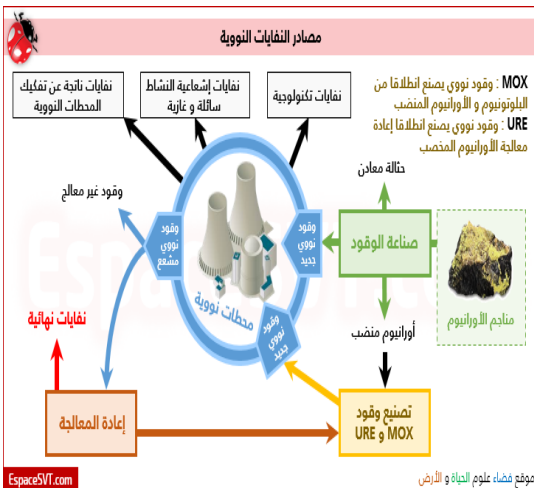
مصادر النفايات النووية

نفايات ناتجة عن تفكيك المحطات النووية

نفايات إشعاعية النشاط سائلة و غازية

نفايات تكنولوجية

MOX : وقود نووي يصنع انطلاقا من البلوتونيوم و الأورانيوم المنضب
URE : وقود نووي يصنع انطلاقا إعادة معالجة الأورانيوم المخصب

حثالة معادن

وقود غير معالج

وقود نووي مشعع

وقود نووي جديد

صناعة الوقود

مناجم الأورانيوم

محطات نووية

وقود نووي جديد

نفايات نهائية

أورانيوم منضب

إعادة المعالجة

تصنيع وقود MOX و URE

EspaceSVT.com

موقع فضاء علوم الحياة و الأرض